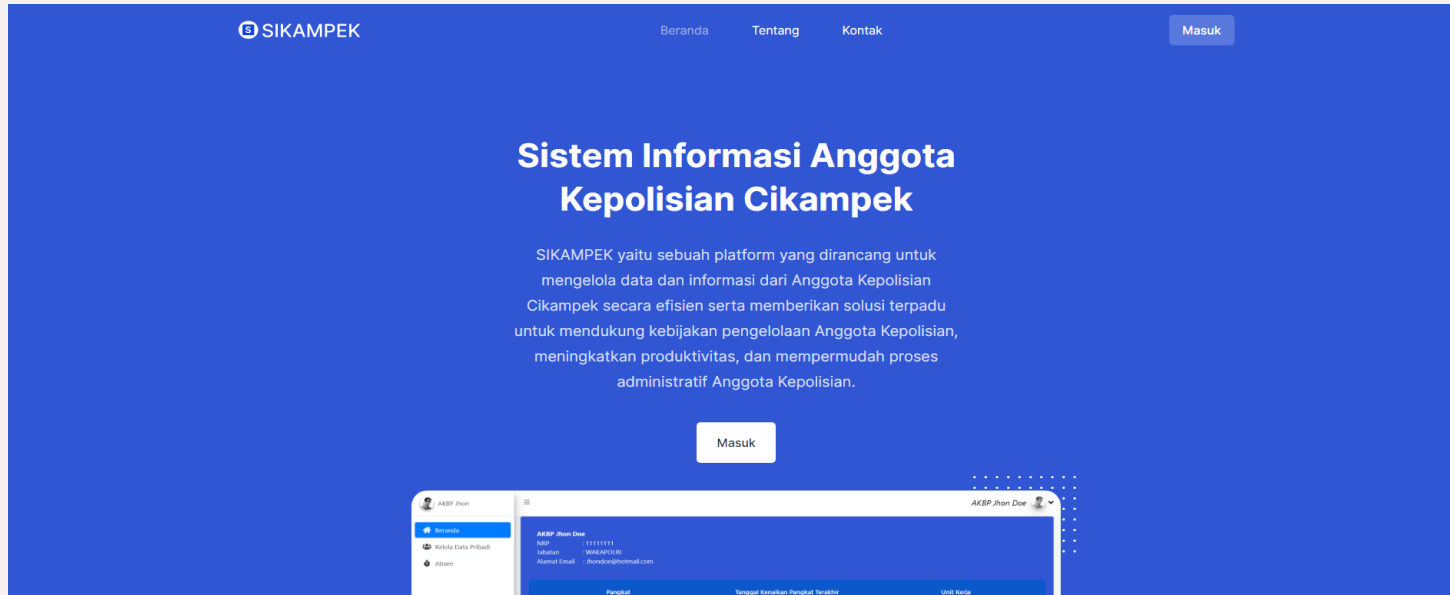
SIKAMPEK

Beranda Tentang Kontak

Masuk

Sistem Informasi Anggota Kepolisian Cikampek

SIKAMPEK yaitu sebuah platform yang dirancang untuk mengelola data dan informasi dari Anggota Kepolisian Cikampek secara efisien serta memberikan solusi terpadu untuk mendukung kebijakan pengelolaan Anggota Kepolisian, meningkatkan produktivitas, dan mempermudah proses administratif Anggota Kepolisian.

Masuk

AKBP Jhon

Beranda
Kelola Data Pribadi
Absen

AKBP Jhon Doe

AKBP Jhon Doe
NRP : 11111111
Jabatan : WAKAPOLRI
Alamat Email : Jhondoe@hotmail.com

| Pangkat | Tanggal Kenaikan Pangkat Terakhir | Unit Kerja |
|---|---|---|